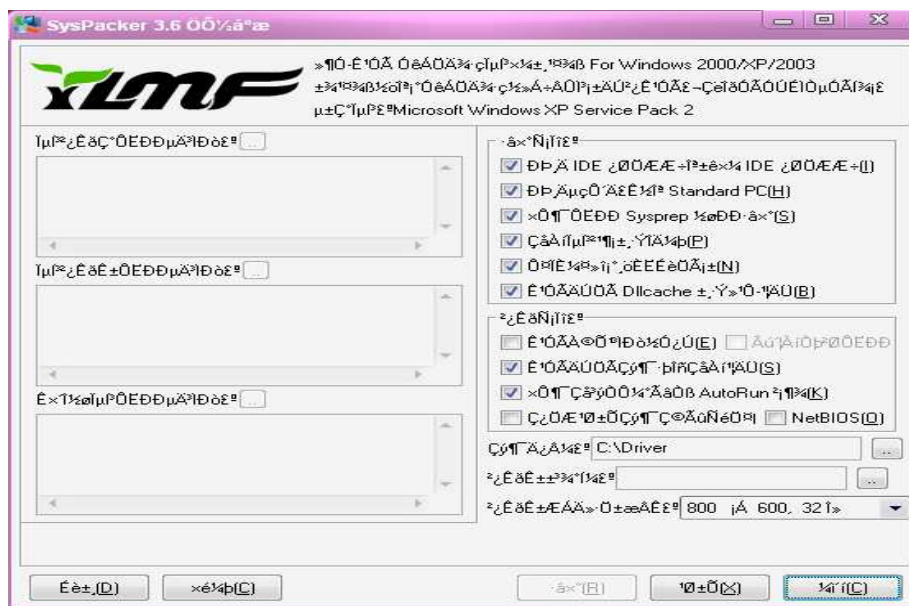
SysPacker 3.6 ÕÕ½ã°æ

»¶Ó­Ê¹ÓÃ ÓêÁÖÄ¾·çÌµÍ×¼±¸³ÌÐò For Windows 2000/XP/2003
±¾³ÌÐò½öÏÞ¹ºÂòÕýÊæÊ¹ÓÃ£¬ÇëÎðÓÃÓÚÉÌÒµÓÃÍ¾¡£
µ±Ç°ÏµÍ³£ºMicrosoft Windows XP Service Pack 2

ÏµÍ³¿ÉÑ¡ÔËÐÐµÄ³ÌÐò£º ...

ÏµÍ³¿ÉÑ¡ÔËÐÐµÄ³ÌÐò£º ...

É×Ï¾ø¶ÏµÔÊÐÐµÄ³ÌÐò£º ...

·â×°Ñ¡Ïî£º
ÐÞ¸Ä IDE ¿ØÖÆÆ÷Îª±ê×¼ IDE ¿ØÖÆÆ÷(I)
ÐÞ¸ÄµçÔ´Ä£Ê½Îª Standard PC(H)
×Ô¶¯ÔËÐÐ Sysprep ½øÐÐ·â×°(S)
ÇåÀíÏµÍ³¶¡±¸·ÝÎÄ¼þ(P)
Ö¤Ê¼ª»î¹¦ÄÜ¹ÊÕÏ(N)
Ê¹ÓÃÄÚÖÃ Dllcache ±¸·Ý»¹Ô­¹¦ÄÜ(B)

²¿ÊðÑ¡Ïî£º
Ê¹ÓÃÄ©Õ¹ÐÐò½Ó¿Ú(E)    ÄùÀíÒþ²ØÔËÐÐ
Ê¹ÓÃÄÚÖÃÇý¶¯·þÎñÇåÀí¹¦ÄÜ(S)
×Ô¶¯Çå³ýÒÕ¼°ÃàÒß AutoRun ²¡¶¾(K)
Ç¿ÖÆ´ò±ÕÇý¶¯Ç©ÃûÑéÖ¤    NetBIOS(O)

Çý¶¯Ä¿Â¼£º C:\Driver ...
²¿ÊðÌ±³¾°Í¼£º ...
²¿ÊðÌ±ÆÁÄ»·Ö±æÂÊ£º 800 ¡Á 600, 32Î»

Éè±¸(D)   ×é¼þ(C)   ·â×°(R)   ¹Ø±Õ(X)   ¼ì²é(C)